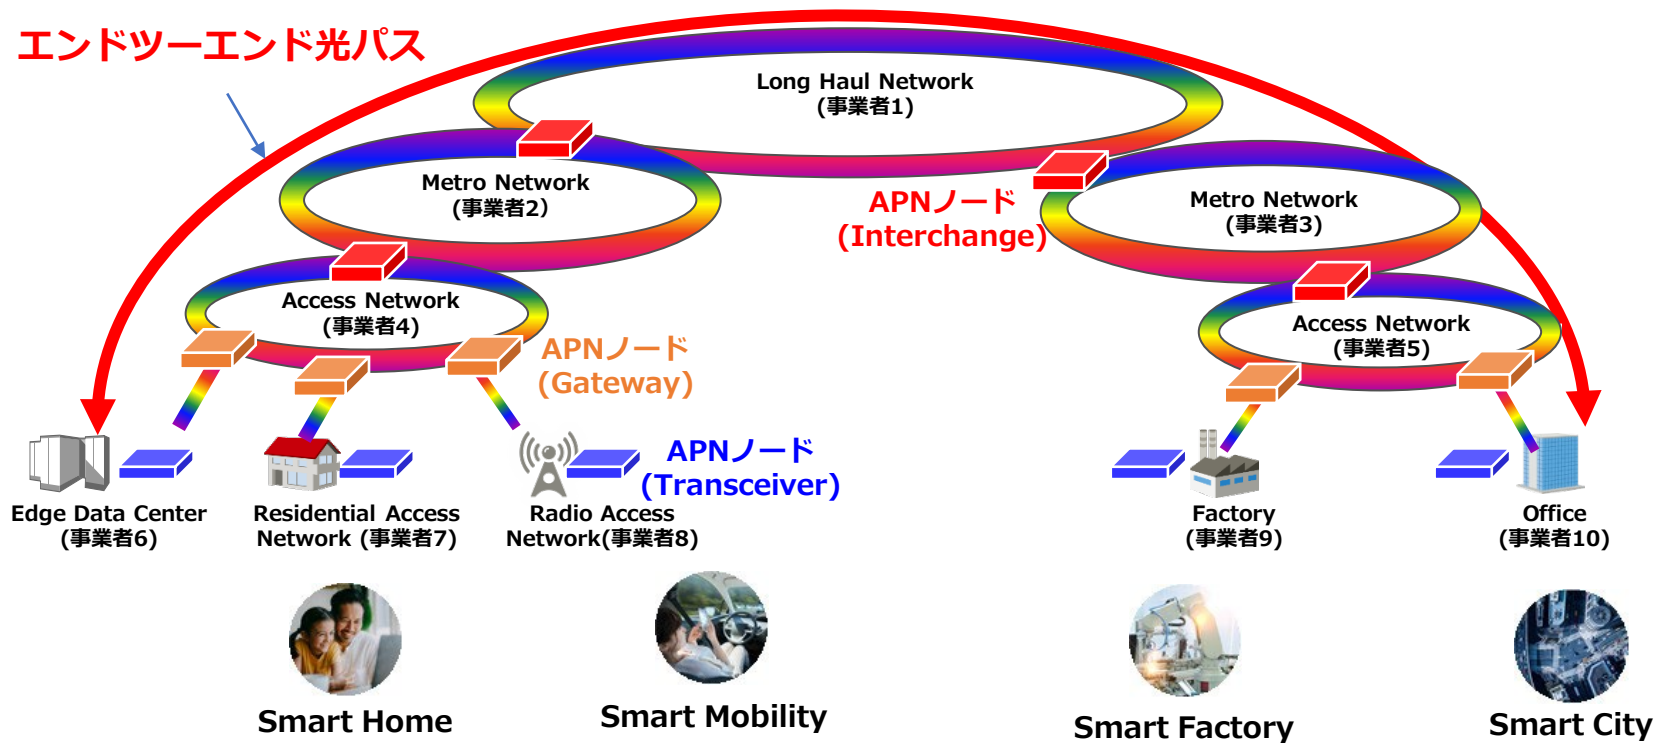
エンドツーエンド光パス

Long Haul Network
(事業者1)

Metro Network
(事業者2)

APNノード
(Interchange)

Metro Network
(事業者3)

Access Network
(事業者4)

APNノード
(Gateway)

Access Network
(事業者5)

APNノード
(Transceiver)

Edge Data Center
(事業者6)

Residential Access
Network (事業者7)

Radio Access
Network(事業者8)

Factory
(事業者9)

Office
(事業者10)

Smart Home

Smart Mobility

Smart Factory

Smart City